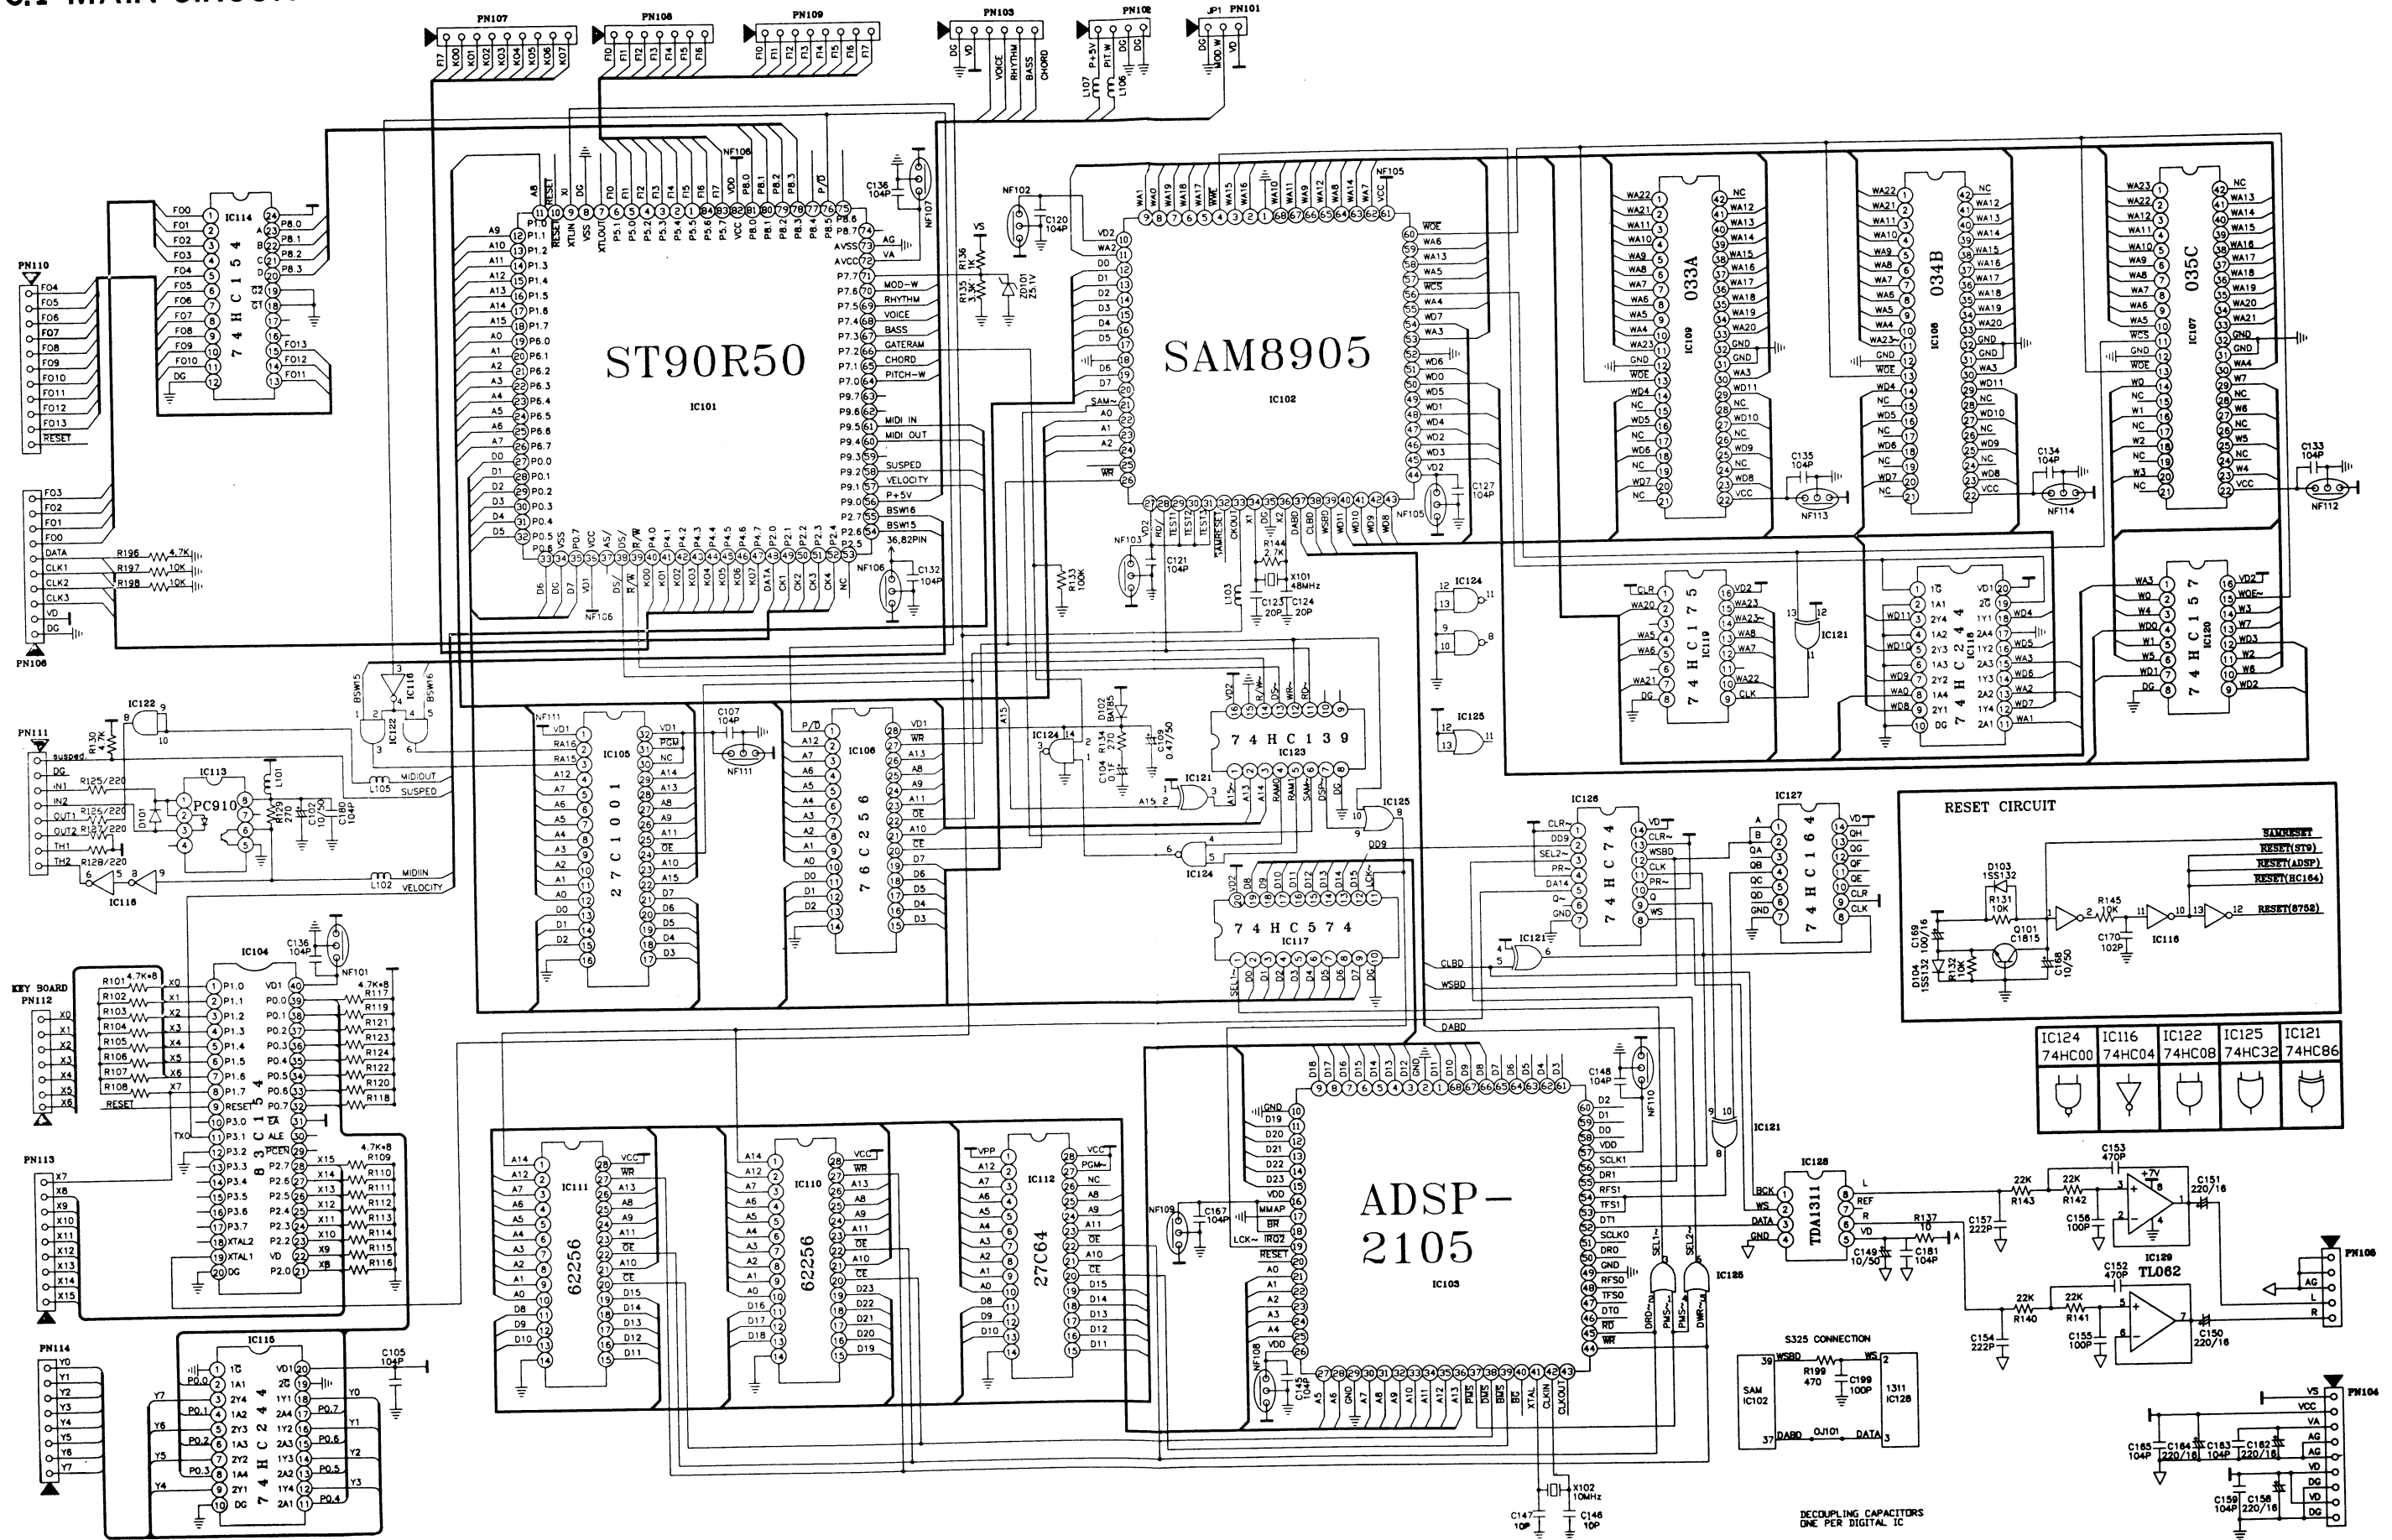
PN107 PN108 PN109 PN103 PN102 JP1 PN101

ST90R50
IC101

SAM8905
IC102

ADSP-2105
IC103

IC104 8 3 C 1 5 4
IC105 27C1001
IC106 76C256
IC107 035C
IC108 034B
IC109 033A
IC110 62256
IC111 62256
IC112 27C64
IC113 PC910
IC114 74HC154
IC115 74HC244
IC117 74HC574
IC118 74HC244
IC119 74HC175
IC120 74HC157
IC123 74HC139
IC126 74HC74
IC127 74HC164
IC128 TDA1311
IC129 TL062

PN110 PN106 PN111 PN112 KEY BOARD PN113 PN114 PN105 PN104

RESET CIRCUIT
SAMRESET
RESET(ST9)
RESET(ADSP)
RESET(HC164)
RESET(8752)

| IC124 | IC116 | IC122 | IC125 | IC121 |
|---|---|---|---|---|
| 74HC00 | 74HC04 | 74HC08 | 74HC32 | 74HC86 |

S325 CONNECTION
SAM IC102
1311 IC128

DECOUPLING CAPACITORS ONE PER DIGITAL IC